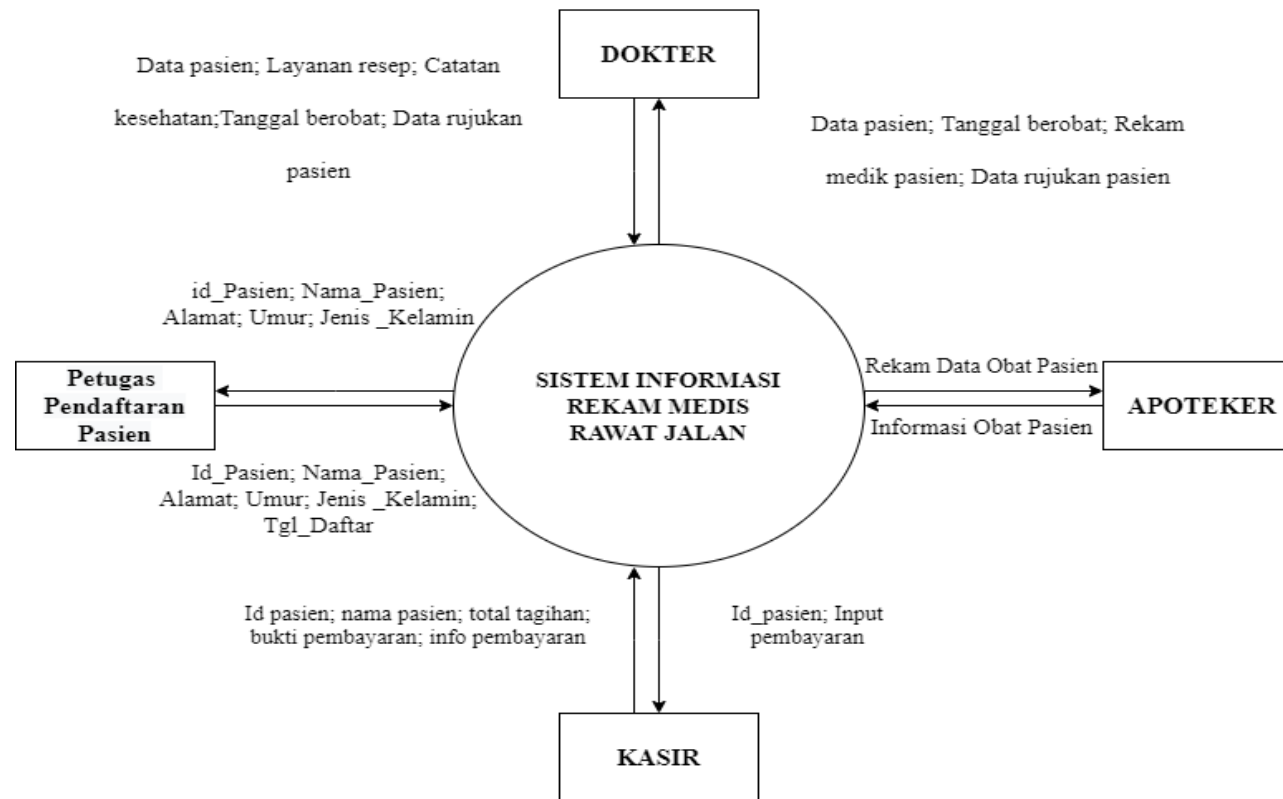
DOKTER

Data pasien; Layanan resep; Catatan kesehatan;Tanggal berobat; Data rujukan pasien

Data pasien; Tanggal berobat; Rekam medik pasien; Data rujukan pasien

id_Pasien; Nama_Pasien; Alamat; Umur; Jenis _Kelamin

Petugas Pendaftaran Pasien

SISTEM INFORMASI REKAM MEDIS RAWAT JALAN

Rekam Data Obat Pasien

APOTEKER

Informasi Obat Pasien

Id_Pasien; Nama_Pasien; Alamat; Umur; Jenis _Kelamin; Tgl_Daftar

Id pasien; nama pasien; total tagihan; bukti pembayaran; info pembayaran

Id_pasien; Input pembayaran

KASIR